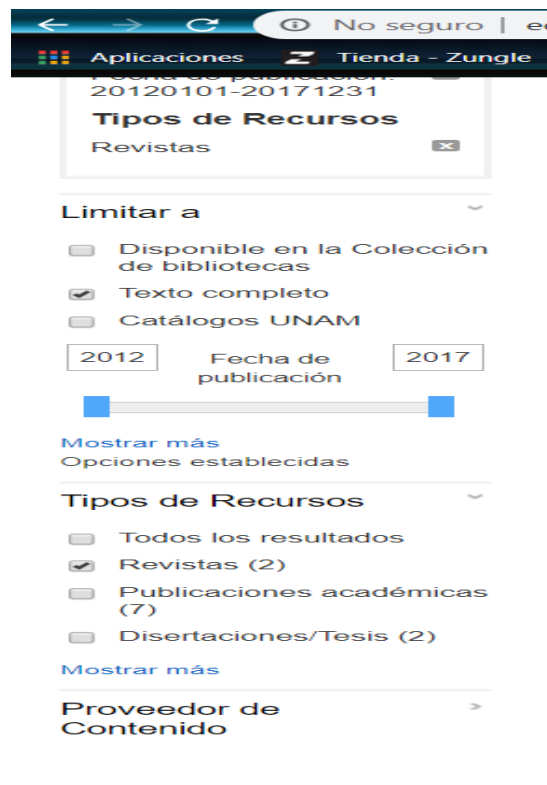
No seguro | e

Aplicaciones Tienda - Zungle

Fecha de publicación: 20120101-20171231

Tipos de Recursos

Revistas

Limitar a

Disponible en la Colección de bibliotecas

Texto completo

Catálogos UNAM

2012 Fecha de publicación 2017

Mostrar más

Opciones establecidas

Tipos de Recursos

Todos los resultados

Revistas (2)

Publicaciones académicas (7)

Disertaciones/Tesis (2)

Mostrar más

Proveedor de Contenido